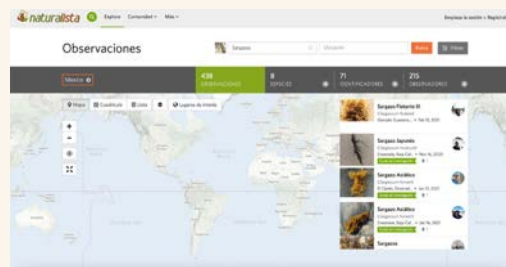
naturalista Explora Comunidad Más

Empieza la sesión o Regístrate

Observaciones

Sargazo Ubicación Busca Filtros

México

438 OBSERVACIONES

8 ESPECIES

71 IDENTIFICADORES

215 OBSERVADORES

Mapa Cuadrícula Lista Lugares de interés

Sargazo Flotante III
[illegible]

Sargazo Japonés
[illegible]

Sargazo Acúdico
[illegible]

Sargazo Acúdico
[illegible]

Sargazos